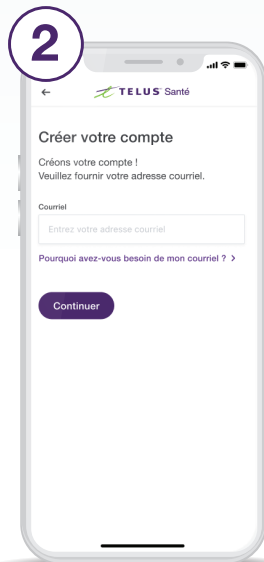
2

←

TELUS Santé

Créer votre compte

Créons votre compte !
Veuillez fournir votre adresse courriel.

Courriel

Entrez votre adresse courriel

Pourquoi avez-vous besoin de mon courriel ? >

Continuer